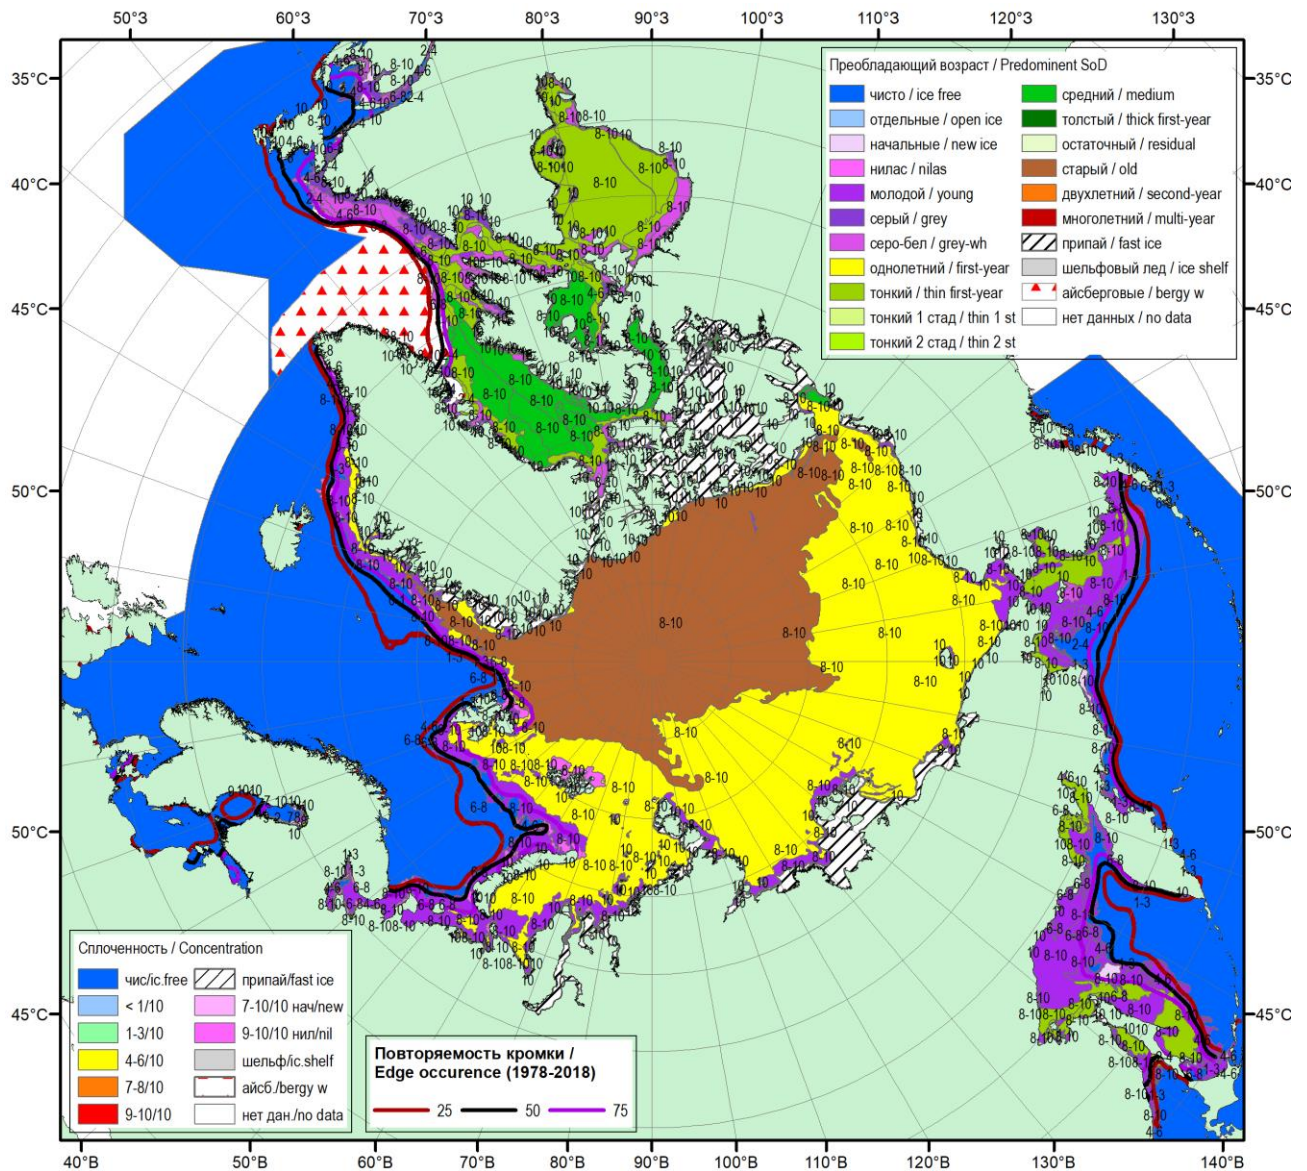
50°З 60°З 70°З 80°З 90°З 100°З 110°З 120°З 130°З

35°С 40°С 45°С 50°С 50°С 45°С

35°С 40°С 45°С 50°С 50°С 45°С

Преобладающий возраст / Predominent SoD

| | |
|---|---|
| чисто / ice free | средний / medium |
| отдельные / open ice | толстый / thick first-year |
| начальные / new ice | остаточный / residual |
| нилас / nilas | старый / old |
| молодой / young | двухлетний / second-year |
| серый / grey | многолетний / multi-year |
| серо-бел / grey-wh | припай / fast ice |
| однолетний / first-year | шельфовый лед / ice shelf |
| тонкий / thin first-year | айсберговые / bergy w |
| тонкий 1 стад / thin 1 st | нет данных / no data |
| тонкий 2 стад / thin 2 st | |

Сплоченность / Concentration

| | |
|---|---|
| чис/ic.free | припай/fast ice |
| < 1/10 | 7-10/10 нач/new |
| 1-3/10 | 9-10/10 нил/nil |
| 4-6/10 | шельф/ic.shelf |
| 7-8/10 | айсб./bergy w |
| 9-10/10 | нет дан./no data |

Повторяемость кромки / Edge occurence (1978-2018)

25 50 75

8-10 10 4-6 1-3 6-8 2-4

40°В 50°В 60°В 70°В 80°В 90°В 100°В 110°В 120°В 130°В 140°В